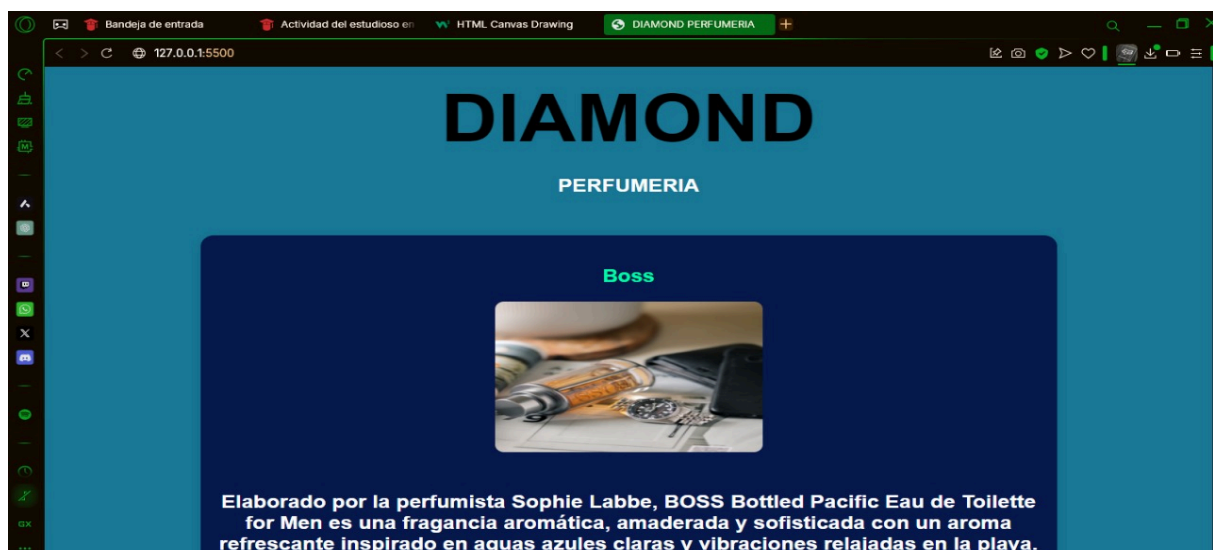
Bandeja de entrada
Actividad del estudioso en
HTML Canvas Drawing
DIAMOND PERFUMERIA
127.0.0.1:5500

DIAMOND

PERFUMERIA

Boss

Elaborado por la perfumista Sophie Labbe, BOSS Bottled Pacific Eau de Toilette for Men es una fragancia aromática, amaderada y sofisticada con un aroma refrescante inspirado en aguas azules claras y vibraciones relajadas en la playa.

GX